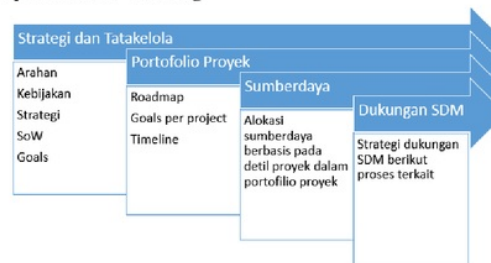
Strategi dan Tatakelola

Arahan
Kebijakan
Strategi
SoW
Goals

Portofolio Proyek

Roadmap
Goals per project
Timeline

Sumberdaya

Alokasi sumberdaya berbasis pada detil proyek dalam portofilio proyek

Dukungan SDM

Strategi dukungan SDM berikut proses terkait